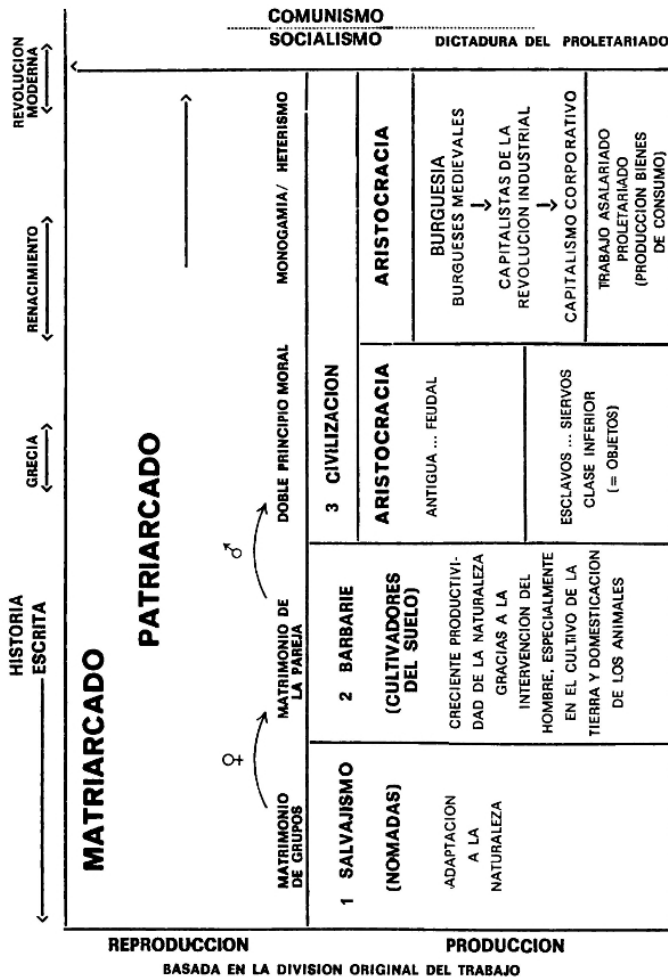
COMUNISMO
SOCIALISMO
DICTADURA DEL PROLETARIADO

HISTORIA ESCRITA
GRECIA
RENACIMIENTO
REVOLUCION MODERNA

MATRIARCADO
PATRIARCADO

♀
♂

MATRIMONIO DE GRUPOS
MATRIMONIO DE LA PAREJA
DOBLE PRINCIPIO MORAL
MONOGAMIA / HETERISMO

1 SALVAJISMO
(NOMADAS)
ADAPTACION A LA NATURALEZA

2 BARBARIE
(CULTIVADORES DEL SUELO)
CRECIENTE PRODUCTIVIDAD DE LA NATURALEZA GRACIAS A LA INTERVENCION DEL HOMBRE, ESPECIALMENTE EN EL CULTIVO DE LA TIERRA Y DOMESTICACION DE LOS ANIMALES

3 CIVILIZACION
ARISTOCRACIA
ANTIGUA ... FEUDAL
ESCLAVOS ... SIERVOS
CLASE INFERIOR
(= OBJETOS)

ARISTOCRACIA
BURGUESIA
BURGUESES MEDIEVALES
↓
CAPITALISTAS DE LA REVOLUCION INDUSTRIAL
↓
CAPITALISMO CORPORATIVO
TRABAJO ASALARIADO
PROLETARIADO
(PRODUCCION BIENES DE CONSUMO)

REPRODUCCION
PRODUCCION
BASADA EN LA DIVISION ORIGINAL DEL TRABAJO